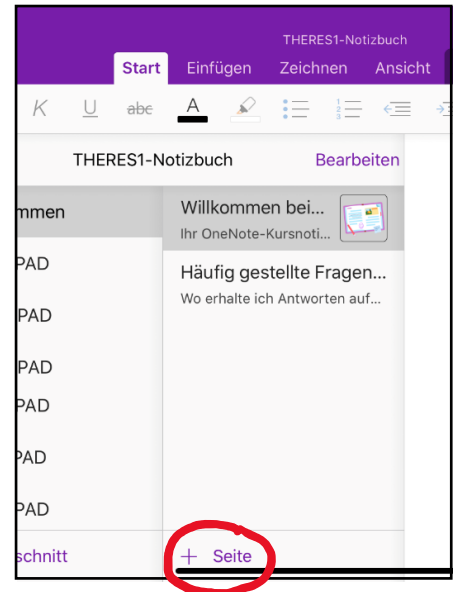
THERES1-Notizbuch

Start Einfügen Zeichnen Ansicht

K U abc A

THERES1-Notizbuch Bearbeiten

mmen

PAD

PAD

PAD

PAD

PAD

PAD

schnitt

Willkommen bei...
Ihr OneNote-Kursnoti...

Häufig gestellte Fragen...
Wo erhalte ich Antworten auf...

+ Seite